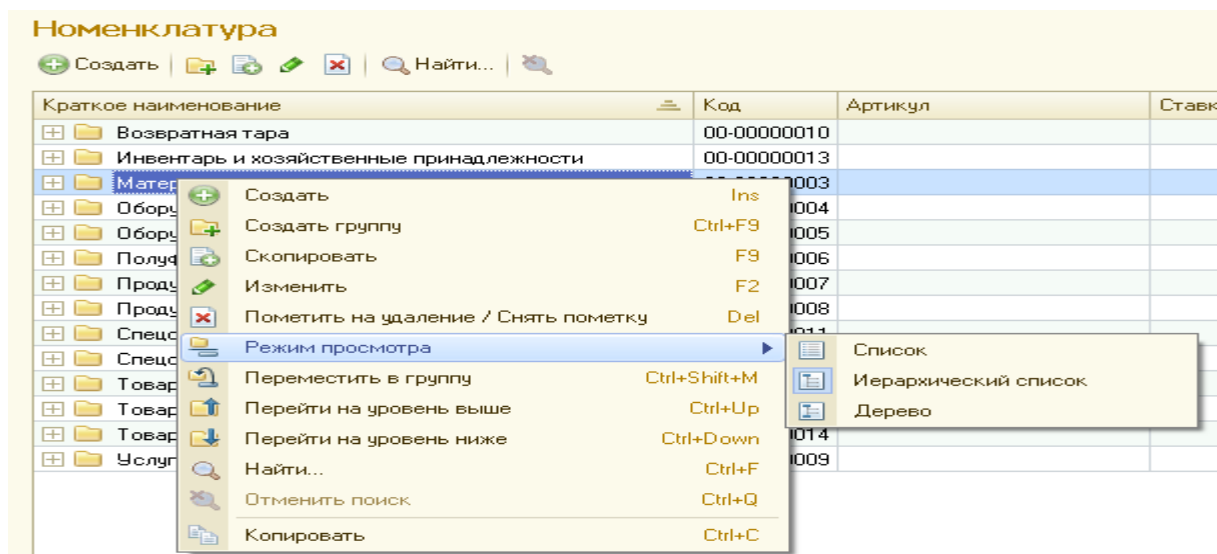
Номенклатура

Создать | Найти...

| Краткое наименование | Код | Артикул | Ставк |
|---|---|---|---|
| Возвратная тара | 00-00000010 | | |
| Инвентарь и хозяйственные принадлежности | 00-00000013 | | |
| Матер | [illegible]003 | | |
| Обору | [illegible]004 | | |
| Обору | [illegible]005 | | |
| Полуф | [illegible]006 | | |
| Проду | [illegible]007 | | |
| Проду | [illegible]008 | | |
| Специ | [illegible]011 | | |
| Специ | | | |
| Товар | | | |
| Товар | | | |
| Товар | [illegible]014 | | |
| Услуг | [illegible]009 | | |

Создать Ins
Создать группу Ctrl+F9
Скопировать F9
Изменить F2
Пометить на удаление / Снять пометку Del
Режим просмотра
Переместить в группу Ctrl+Shift+M
Перейти на уровень выше Ctrl+Up
Перейти на уровень ниже Ctrl+Down
Найти... Ctrl+F
Отменить поиск Ctrl+Q
Копировать Ctrl+C

Список
Иерархический список
Дерево